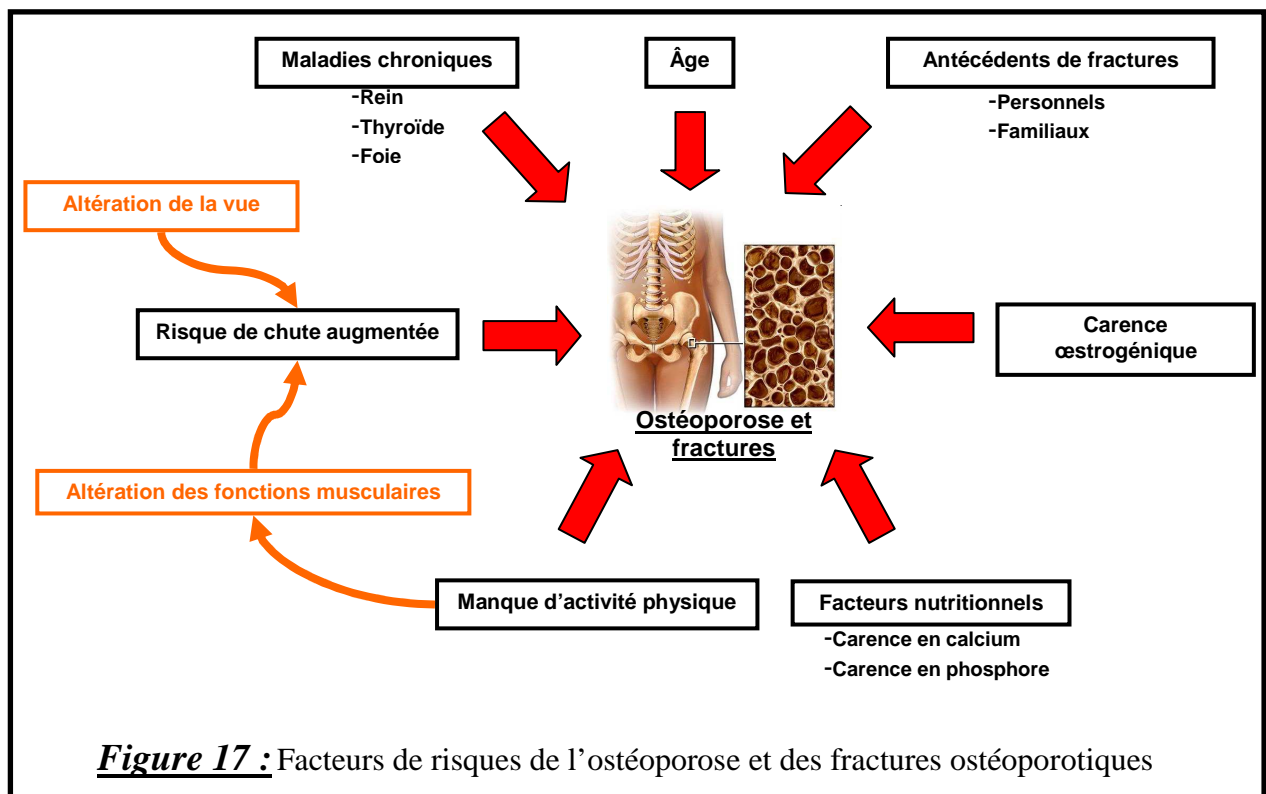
Maladies chroniques
-Rein
-Thyroïde
-Foie

Âge

Antécédents de fractures
-Personnels
-Familiaux

Altération de la vue

Risque de chute augmentée

Carence œstrogénique

Ostéoporose et fractures

Altération des fonctions musculaires

Manque d'activité physique

Facteurs nutritionnels
-Carence en calcium
-Carence en phosphore

*Figure 17 :* Facteurs de risques de l'ostéoporose et des fractures ostéoporotiques